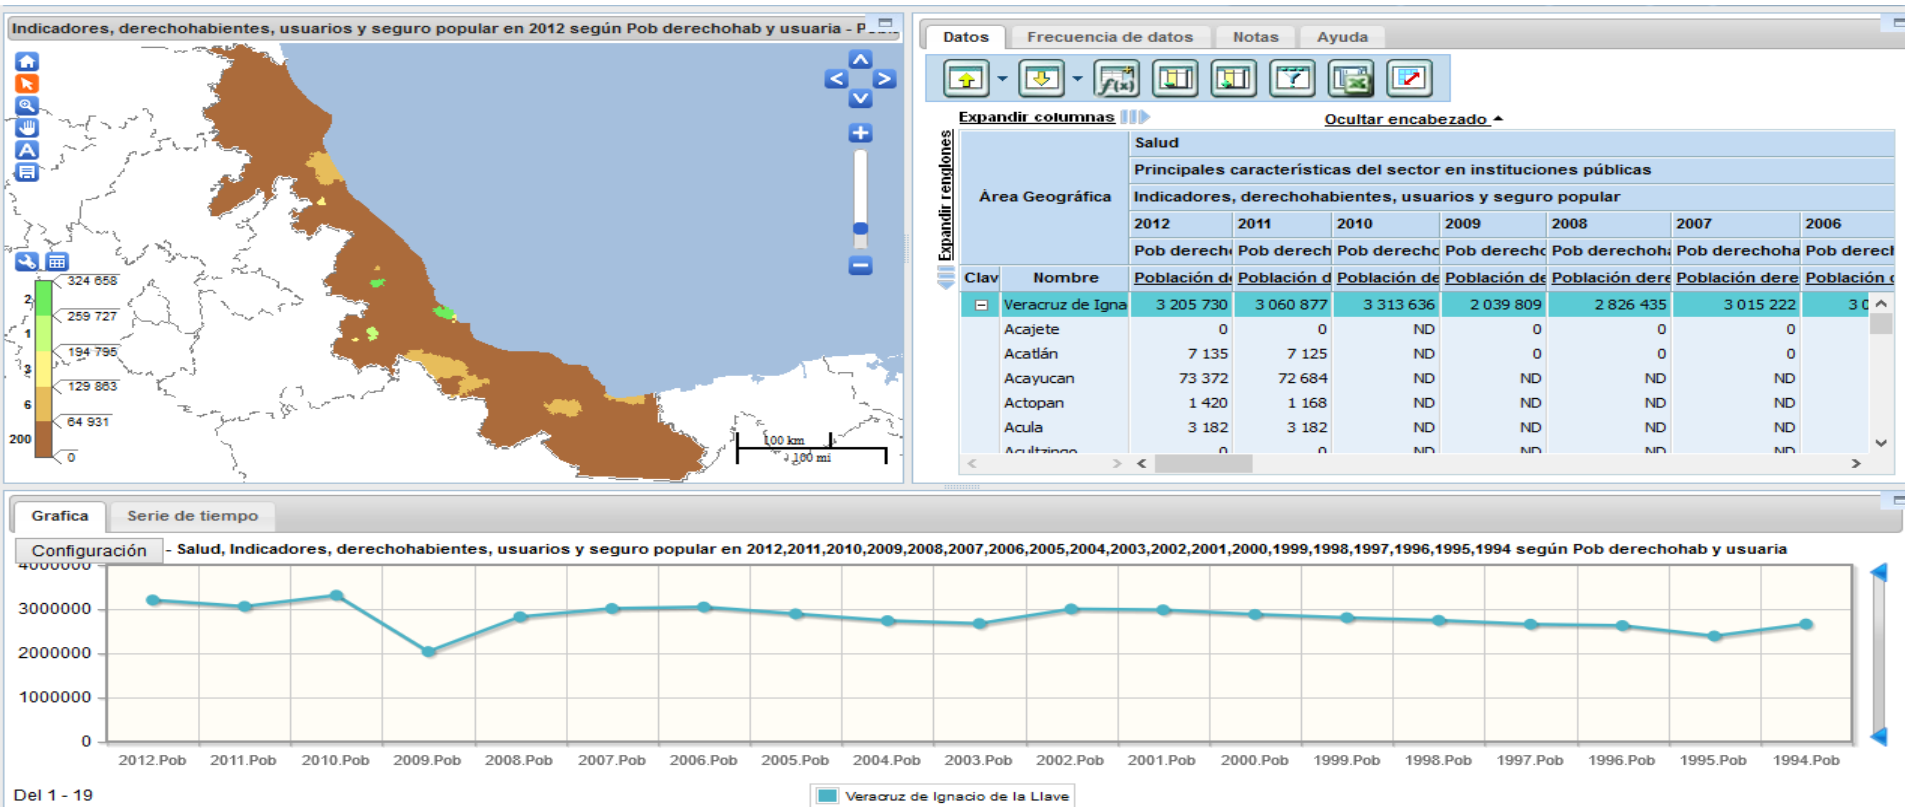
Indicadores, derechohabientes, usuarios y seguro popular en 2012 según Pob derechohab y usuaria - P...

324 658
259 727
194 796
129 863
64 931
0

2
1
3
6
200

100 km
100 mi

Datos | Frecuencia de datos | Notas | Ayuda

Expandir columnas
Ocultar encabezado

Expandir renglones

| Área Geográfica | | Salud | | | | | | |
|---|---|---|---|---|---|---|---|---|
| | | Principales características del sector en instituciones públicas | | | | | | |
| | | Indicadores, derechohabientes, usuarios y seguro popular | | | | | | |
| | | 2012 | 2011 | 2010 | 2009 | 2008 | 2007 | 2006 |
| | | Pob derech | Pob derech | Pob derechc | Pob derechc | Pob derechoh | Pob derechoha | Pob derecl |
| Clav | Nombre | Población d | Población d | Población de | Población de | Población dere | Población dere | Población d |
| ⊟ | Veracruz de Igna | 3 205 730 | 3 060 877 | 3 313 636 | 2 039 809 | 2 826 435 | 3 015 222 | 3 0 |
| | Acajete | 0 | 0 | ND | 0 | 0 | 0 | |
| | Acatlán | 7 135 | 7 125 | ND | 0 | 0 | 0 | |
| | Acayucan | 73 372 | 72 684 | ND | ND | ND | ND | |
| | Actopan | 1 420 | 1 168 | ND | ND | ND | ND | |
| | Acula | 3 182 | 3 182 | ND | ND | ND | ND | |
| | Acultzingo | 0 | 0 | ND | ND | ND | ND | |

Grafica | Serie de tiempo

Configuración - Salud, Indicadores, derechohabientes, usuarios y seguro popular en 2012,2011,2010,2009,2008,2007,2006,2005,2004,2003,2002,2001,2000,1999,1998,1997,1996,1995,1994 según Pob derechohab y usuaria

4000000
3000000
2000000
1000000
0

2012.Pob 2011.Pob 2010.Pob 2009.Pob 2008.Pob 2007.Pob 2006.Pob 2005.Pob 2004.Pob 2003.Pob 2002.Pob 2001.Pob 2000.Pob 1999.Pob 1998.Pob 1997.Pob 1996.Pob 1995.Pob 1994.Pob

Del 1 - 19

Veracruz de Ignacio de la Llave